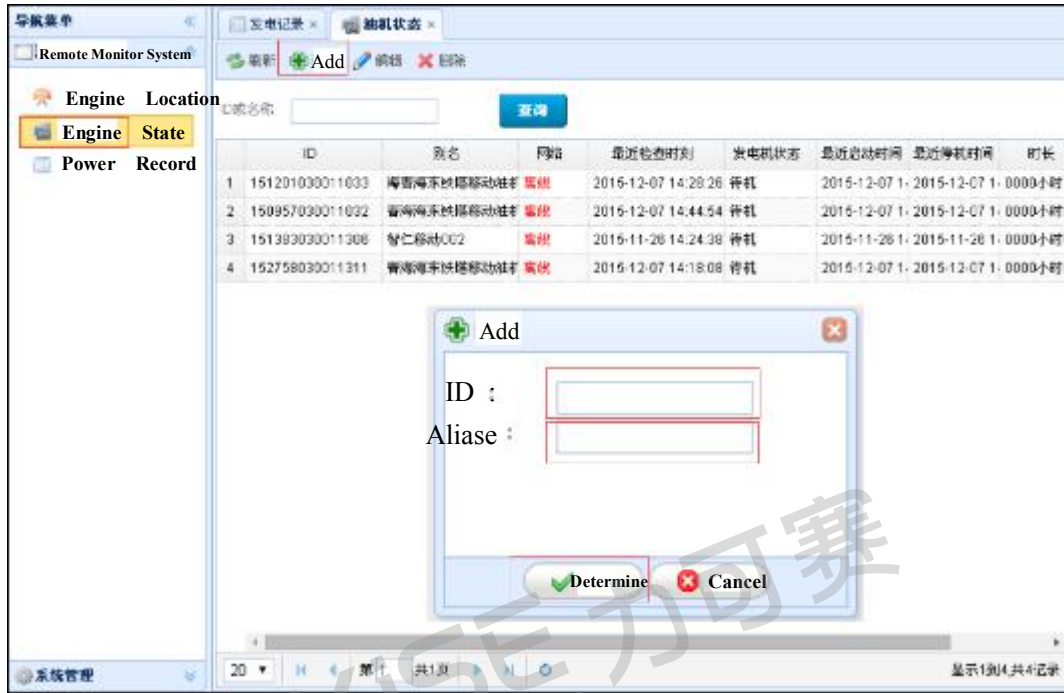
导航菜单

Remote Monitor System

Engine Location

Engine State

Power Record

系统管理

发电记录 × 油机状态 ×

刷新 Add 编辑 删除

ID或名称 查询

| | ID | 别名 | 网络 | 最近检查时刻 | 发电机状态 | 最近启动时间 | 最近停机时间 | 时长 |
|---|---|---|---|---|---|---|---|---|
| 1 | 151201030011033 | 海晋海东铁塔移动维村 | 离线 | 2015-12-07 14:28:26 | 待机 | 2015-12-07 1 | 2015-12-07 1 | 0000小时 |
| 2 | 150957030011032 | 青海海东铁塔移动维村 | 离线 | 2015-12-07 14:44:54 | 待机 | 2015-12-07 1 | 2015-12-07 1 | 0000小时 |
| 3 | 151383030011306 | 智仁移动002 | 离线 | 2015-11-26 14:24:38 | 待机 | 2015-11-26 1 | 2015-11-26 1 | 0000小时 |
| 4 | 152758030011311 | 青海海东铁塔移动维村 | 离线 | 2015-12-07 14:18:08 | 待机 | 2015-12-07 1 | 2015-12-07 1 | 0000小时 |

Add

ID :

Aliase :

Determine Cancel

20 第1 共1页

显示1到4,共4记录

力可赛